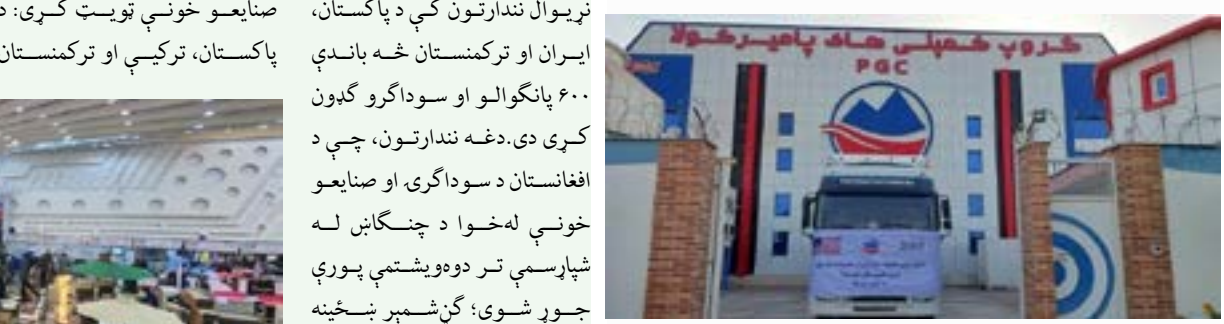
صنایعو خونې ټویټ کړي: د
پاکستان، ترکیې او ترکمنستان

نړیوال نندارتون کې د پاکستان، ایران او ترکمنستان څه باندې ۶۰۰ پانګوالو او سوداګرو ګډون کړی دی. دغه نندارتون، چې د افغانستان د سوداګرۍ او صنایعو خونې لهخوا د چنګاښ له شپاړسمې تر دوه‌ویشتمې پورې جوړ شوی؛ ګڼشمېر ښځینه

گروپ شرکت های پامیرگولا
PGC